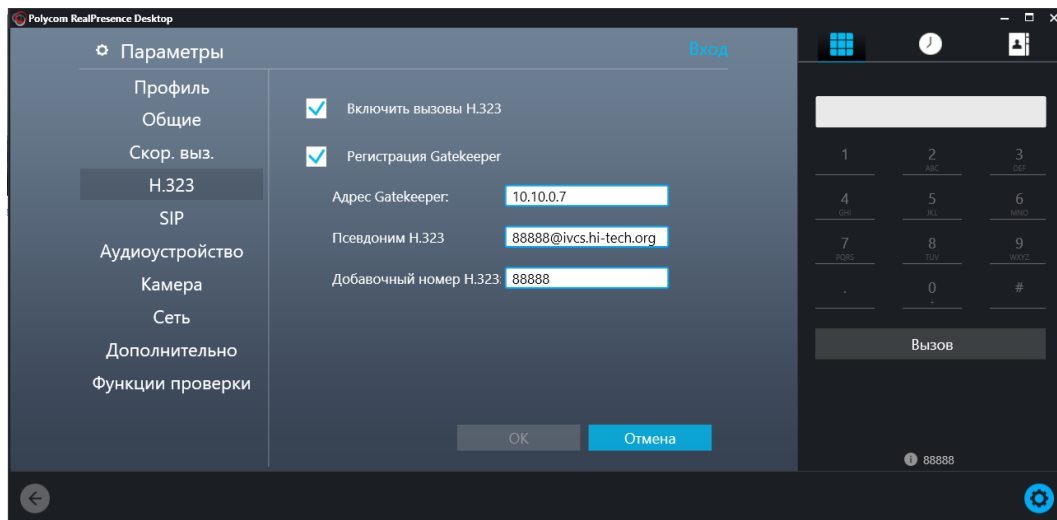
Polycom RealPresence Desktop

Параметры

Вход

Профиль
Общие
Скор. выз.
H.323
SIP
Аудиоустройство
Камера
Сеть
Дополнительно
Функции проверки

Включить вызовы H.323

Регистрация Gatekeeper

Адрес Gatekeeper: 10.10.0.7

Псевдоним H.323 88888@ivcs.hi-tech.org

Добавочный номер H.323: 88888

OK
Отмена

1
2 ABC
3 DEF
4 GHI
5 JKL
6 MNO
7 PQRS
8 TUV
9 WXYZ
.
0 -
#

Вызов

88888